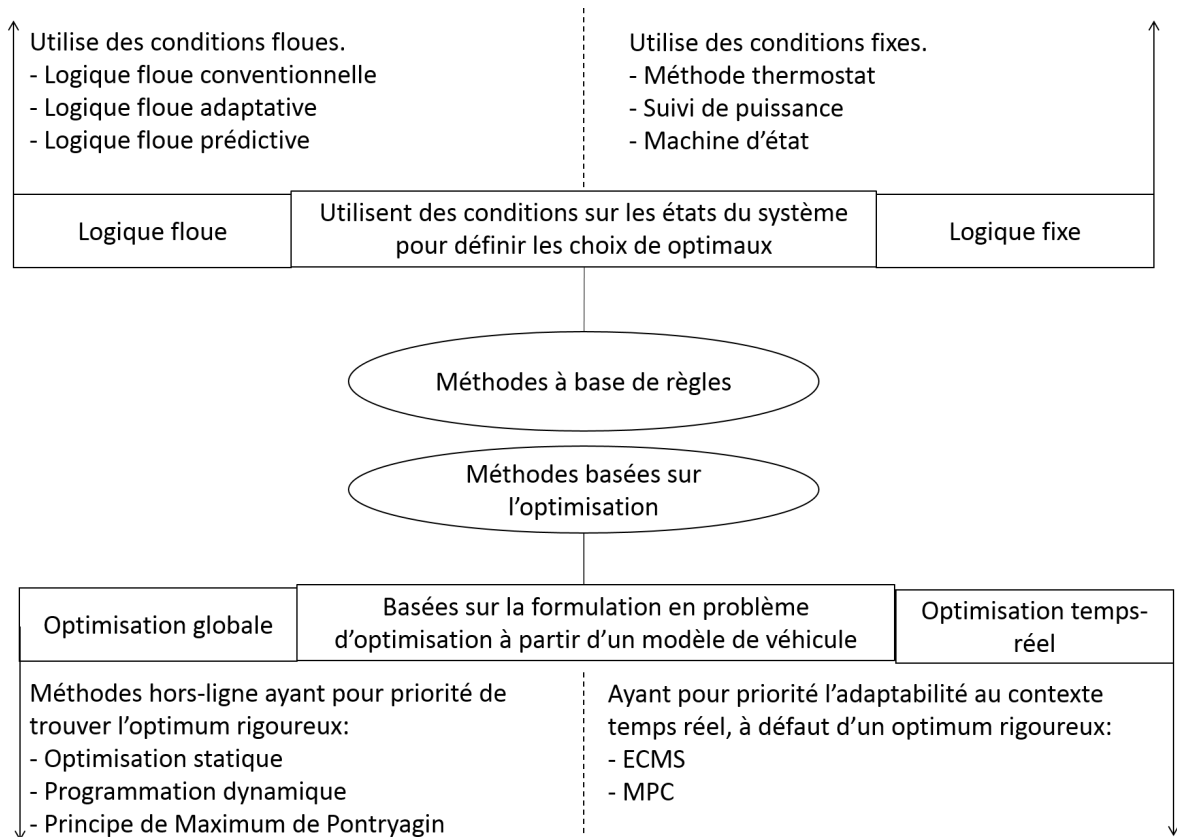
Utilise des conditions floues.
- Logique floue conventionnelle
- Logique floue adaptative
- Logique floue prédictive

Utilise des conditions fixes.
- Méthode thermostat
- Suivi de puissance
- Machine d'état

Logique floue

Utilisent des conditions sur les états du système pour définir les choix de optimaux

Logique fixe

Méthodes à base de règles

Méthodes basées sur l'optimisation

Optimisation globale

Basées sur la formulation en problème d'optimisation à partir d'un modèle de véhicule

Optimisation temps-réel

Méthodes hors-ligne ayant pour priorité de trouver l'optimum rigoureux:
- Optimisation statique
- Programmation dynamique
- Principe de Maximum de Pontryagin

Ayant pour priorité l'adaptabilité au contexte temps réel, à défaut d'un optimum rigoureux:
- ECMS
- MPC